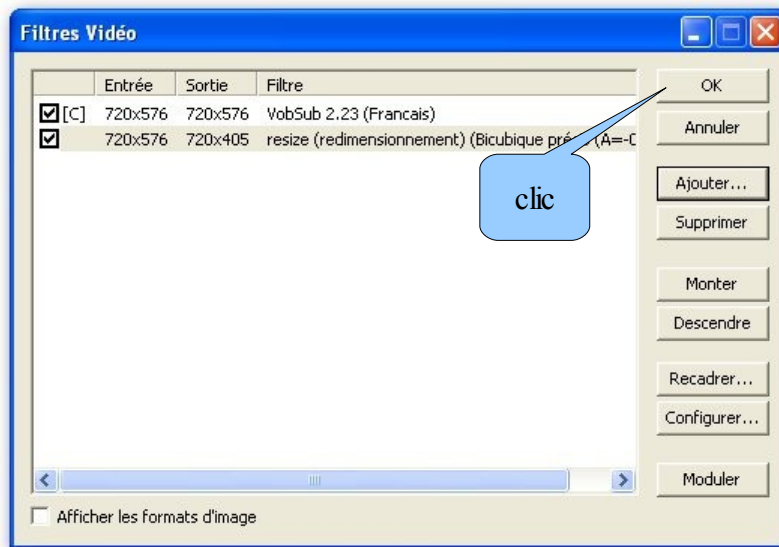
Filtres Vidéo

| | Entrée | Sortie | Filtre |
|---|---|---|---|
| ☑ [C] | 720x576 | 720x576 | VobSub 2.23 (Francais) |
| ☑ | 720x576 | 720x405 | resize (redimensionnement) (Bicubique pré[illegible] (A=-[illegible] |

clic

OK
Annuler
Ajouter...
Supprimer
Monter
Descendre
Recadrer...
Configurer...
Moduler

Afficher les formats d'image